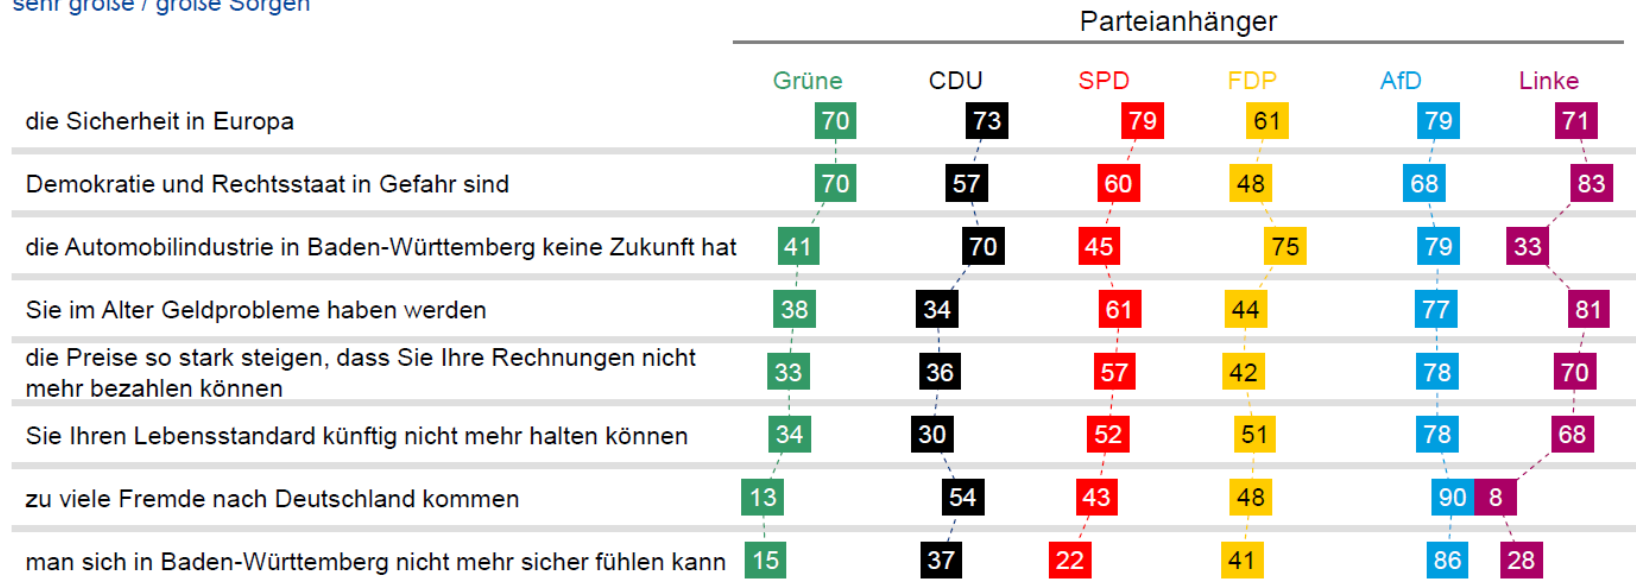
sehr große / große Sorgen

Parteianhänger

| | Grüne | CDU | SPD | FDP | AfD | Linke |
|---|---|---|---|---|---|---|
| die Sicherheit in Europa | 70 | 73 | 79 | 61 | 79 | 71 |
| Demokratie und Rechtsstaat in Gefahr sind | 70 | 57 | 60 | 48 | 68 | 83 |
| die Automobilindustrie in Baden-Württemberg keine Zukunft hat | 41 | 70 | 45 | 75 | 79 | 33 |
| Sie im Alter Geldprobleme haben werden | 38 | 34 | 61 | 44 | 77 | 81 |
| die Preise so stark steigen, dass Sie Ihre Rechnungen nicht mehr bezahlen können | 33 | 36 | 57 | 42 | 78 | 70 |
| Sie Ihren Lebensstandard künftig nicht mehr halten können | 34 | 30 | 52 | 51 | 78 | 68 |
| zu viele Fremde nach Deutschland kommen | 13 | 54 | 43 | 48 | 90 | 8 |
| man sich in Baden-Württemberg nicht mehr sicher fühlen kann | 15 | 37 | 22 | 41 | 86 | 28 |